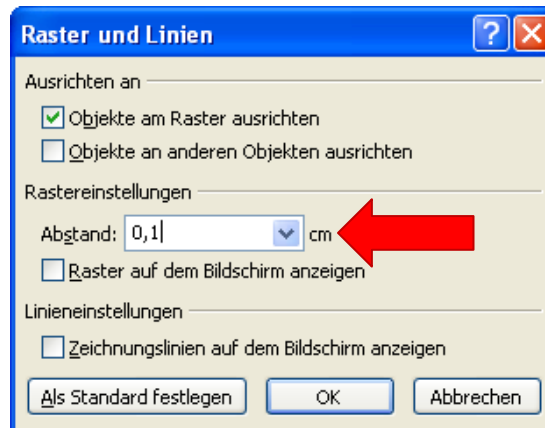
Raster und Linien

?

Ausrichten an

Objekte am Raster ausrichten

Objekte an anderen Objekten ausrichten

Rastereinstellungen

Abstand: 0,1 cm

Raster auf dem Bildschirm anzeigen

Linieneinstellungen

Zeichnungslinien auf dem Bildschirm anzeigen

Als Standard festlegen

OK

Abbrechen